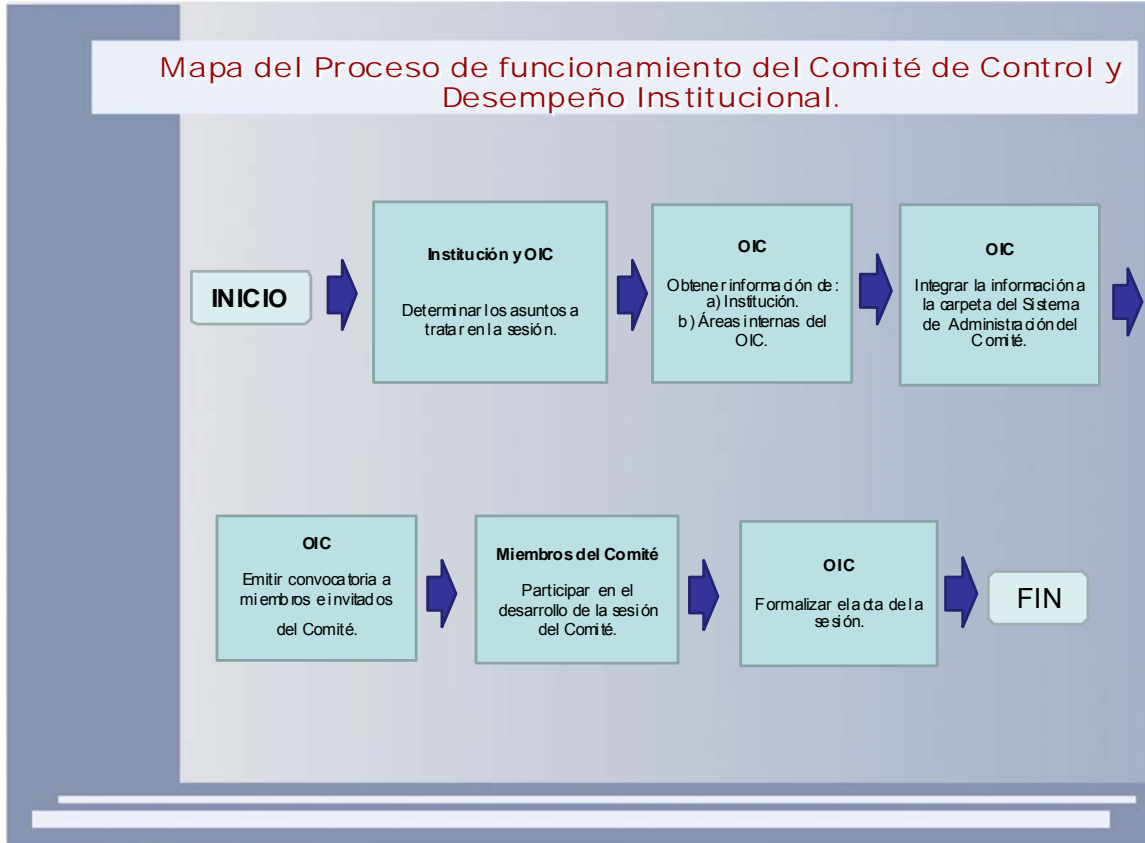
Mapa del Proceso de funcionamiento del Comité de Control y Desempeño Institucional.

INICIO

Institución y OIC

Determinar los asuntos a tratar en la sesión.

OIC

Obtener información de:
a) Institución.
b) Áreas internas del OIC.

OIC

Integrar la información a la carpeta del Sistema de Administración del Comité.

OIC

Emitir convocatoria a miembros e invitados del Comité.

Miembros del Comité

Participar en el desarrollo de la sesión del Comité.

OIC

Formalizar el acta de la sesión.

FIN